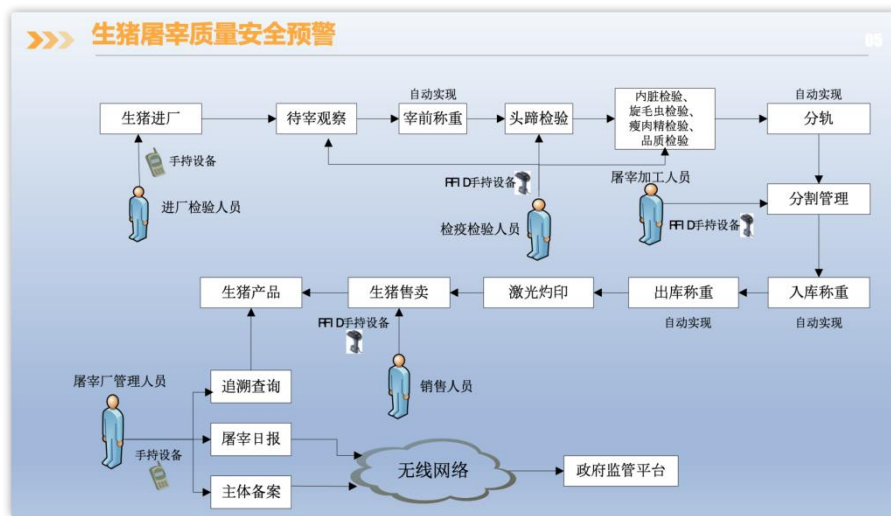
生猪屠宰质量安全预警

05

自动实现

自动实现

生猪进厂

待宰观察

宰前称重

头蹄检验

内脏检验、
旋毛虫检验、
瘦肉精检验、
品质检验

分轨

手持设备

进厂检验人员

RFID手持设备

检疫检验人员

屠宰加工人员

分割管理

RFID手持设备

生猪产品

生猪售卖

激光灼印

出库称重

入库称重

RFID手持设备

自动实现

自动实现

屠宰厂管理人员

追溯查询

销售人员

屠宰日报

手持设备

无线网络

政府监管平台

主体备案